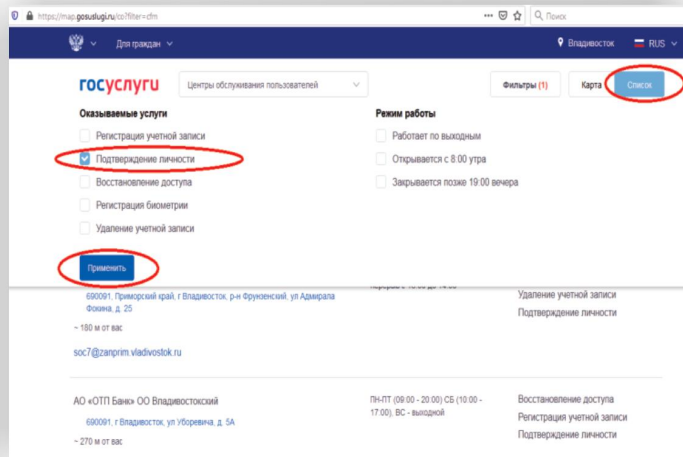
https://map.gosuslugi.ru/co?filter=cfm

Поиск

Для граждан

Владивосток

RUS

госуслуги

Центры обслуживания пользователей

Фильтры (1)

Карта

Список

Оказываемые услуги

Регистрация учетной записи

Подтверждение личности

Восстановление доступа

Регистрация биометрии

Удаление учетной записи

Режим работы

Работает по выходным

Открывается с 8:00 утра

Закрывается позже 19:00 вечера

Применить

690091, Приморский край, г Владивосток, р-н Фрунзенский, ул Адмирала Фокина, д. 25

~ 180 м от вас

soc7@zanprim.vladivostok.ru

Удаление учетной записи

Подтверждение личности

АО «ОТП Банк» ОО Владивостокский

690091, г Владивосток, ул Уборевича, д. 5А

~ 270 м от вас

ПН-ПТ (09:00 - 20:00) СБ (10:00 - 17:00), ВС - выходной

Восстановление доступа

Регистрация учетной записи

Подтверждение личности